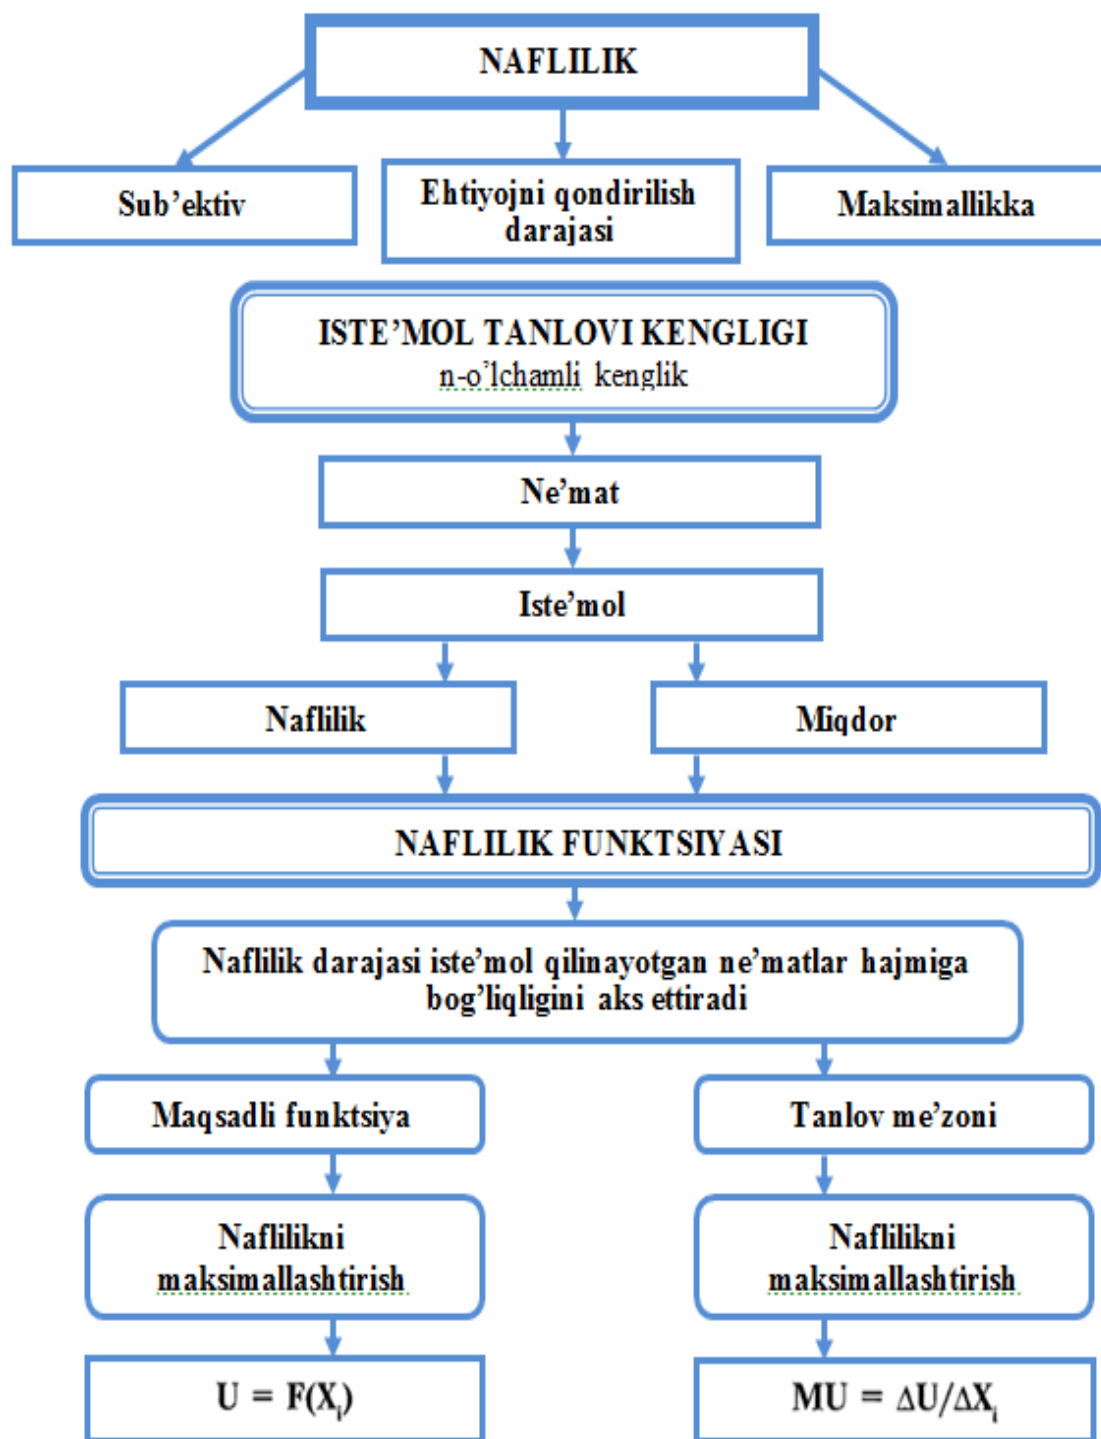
NAFLILIK

Sub'ektiv

Ehtiyojni qondirilish darajasi

Maksimallikka

ISTE'MOL TANLOVI KENGLIGI
n-o'lchamli kenglik

Ne'mat

Iste'mol

Naflilik

Miqdor

NAFLILIK FUNKTSIYASI

Naflilik darajasi iste'mol qilinayotgan ne'matlar hajmiga bog'liqligini aks ettiradi

Maqsadli funktsiya

Tanlov me'zoni

Naflilikni maksimallashtirish

Naflilikni maksimallashtirish

$U = F(X_i)$

$MU = \Delta U/\Delta X_i$